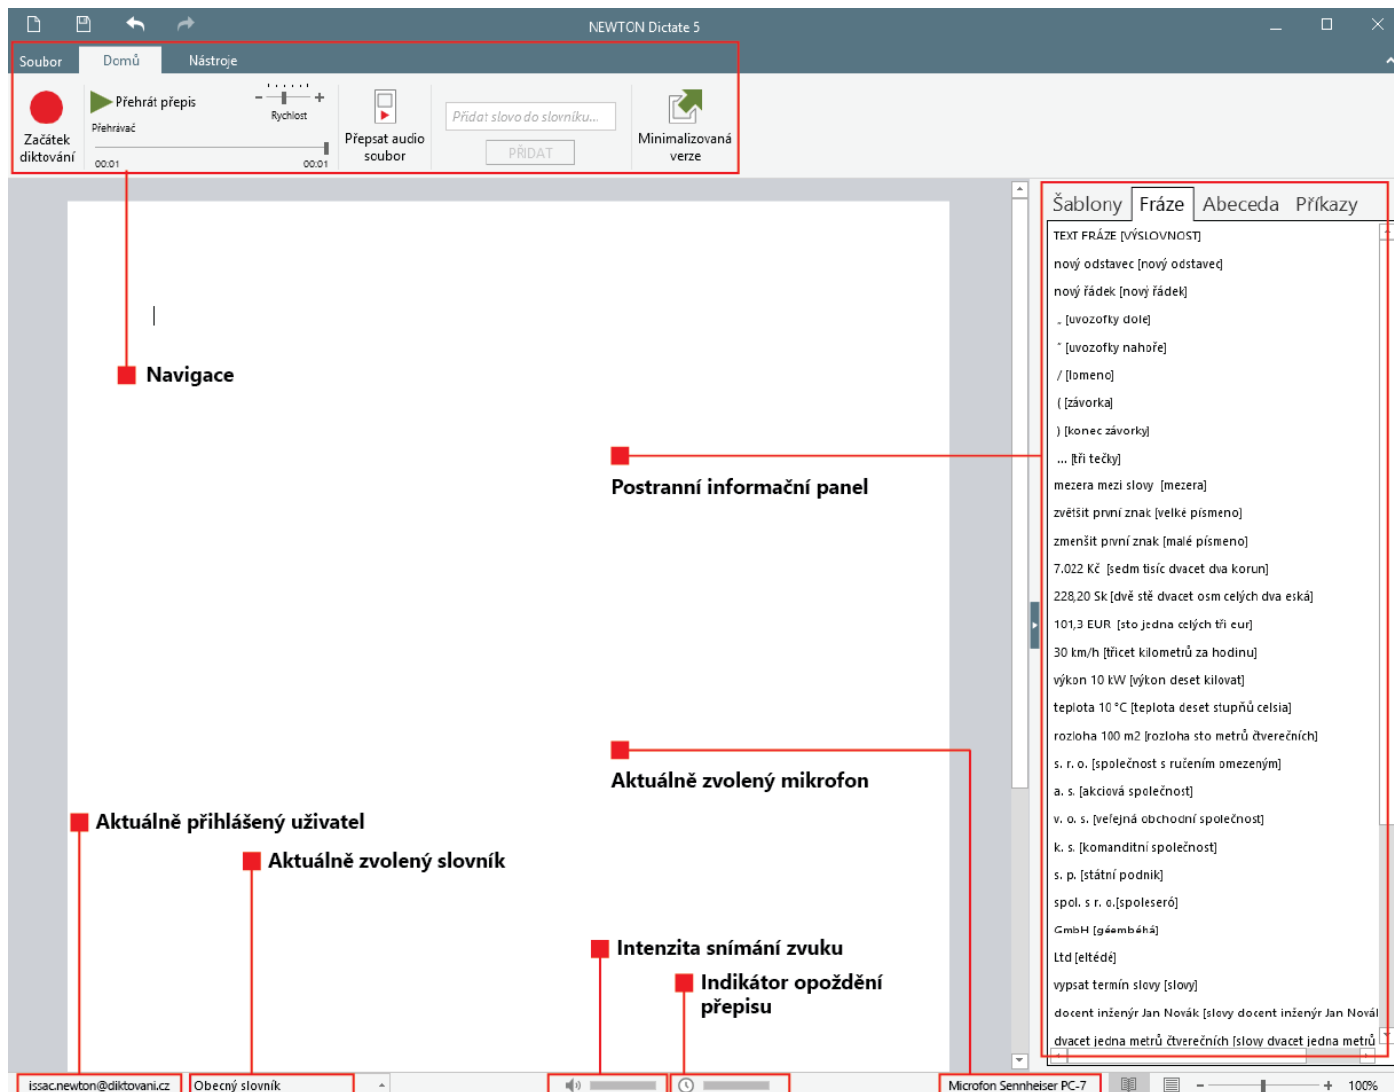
NEWTON Dictate 5

Soubor
Domů
Nástroje

Začátek diktování
Přehrát přepis
Přehrávač
Rychlost
00:01
00:01
Přepsat audio soubor
Přidat slovo do slovníku...
PŘIDAT
Minimalizovaná verze

Navigace

Šablony
Fráze
Abeceda
Příkazy

TEXT FRÁZE [VÝSLOVNOST]
nový odstavec [nový odstavec]
nový řádek [nový řádek]
„ [uvozofky dole]
" [uvozofky nahoře]
/ [lomeno]
( [závorka]
) [konec závorky]
... [tři tečky]
mezera mezi slovy [mezera]
zvětšit první znak [velké písmeno]
zmenšit první znak [malé písmeno]
7.022 Kč [sedm tisíc dvacet dva korun]
228,20 Sk [dvě stě dvacet osm celých dva eská]
101,3 EUR [sto jedna celých tři eur]
30 km/h [třicet kilometrů za hodinu]
výkon 10 kW [výkon deset kilovat]
teplota 10 °C [teplota deset stupňů celsia]
rozloha 100 m2 [rozloha sto metrů čtverečních]
s. r. o. [společnost s ručením omezeným]
a. s. [akciová společnost]
v. o. s. [veřejná obchodní společnost]
k. s. [komanditní společnost]
s. p. [státní podnik]
spol. s r. o.[spoleseró]
GmbH [géembéhá]
Ltd [eltédé]
vypsat termín slovy [slovy]
docent inženýr Jan Novák [slovy docent inženýr Jan Novál
dvacet jedna metrů čtverečních [slovy dvacet jedna metrů

Postranní informační panel

Aktuálně zvolený mikrofon

Aktuálně přihlášený uživatel

Aktuálně zvolený slovník

Intenzita snímání zvuku

Indikátor opoždění přepisu

issac.newton@diktovani.cz
Obecný slovník
Microfon Sennheiser PC-7
100%